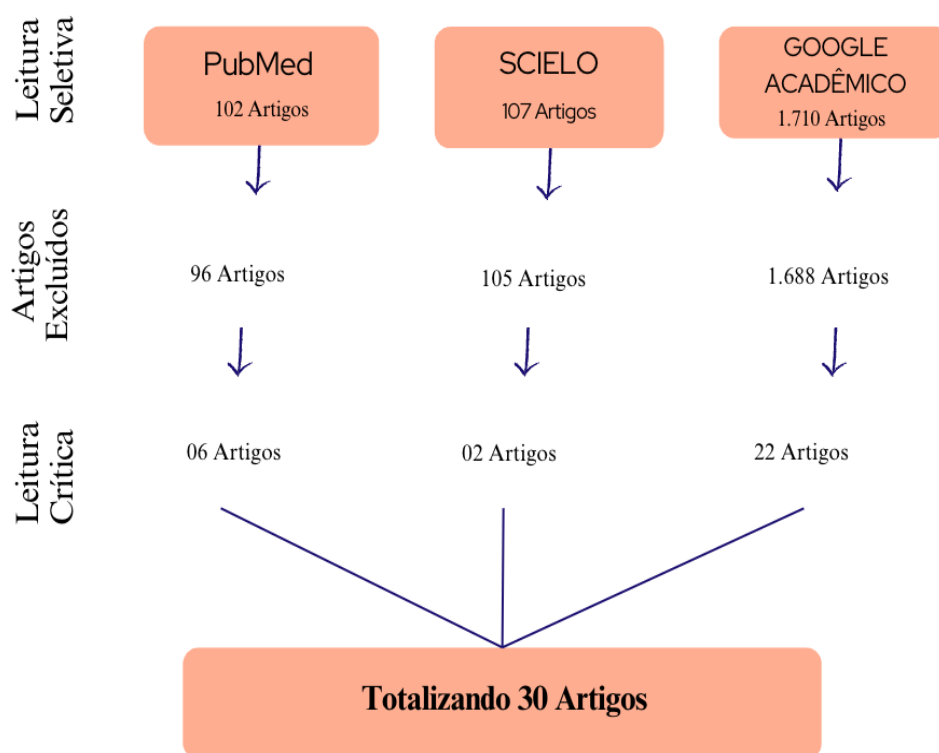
Leitura Seletiva

PubMed
102 Artigos

SCIELO
107 Artigos

GOOGLE ACADÊMICO
1.710 Artigos

Artigos Excluídos

96 Artigos

105 Artigos

1.688 Artigos

Leitura Crítica

06 Artigos

02 Artigos

22 Artigos

Totalizando 30 Artigos